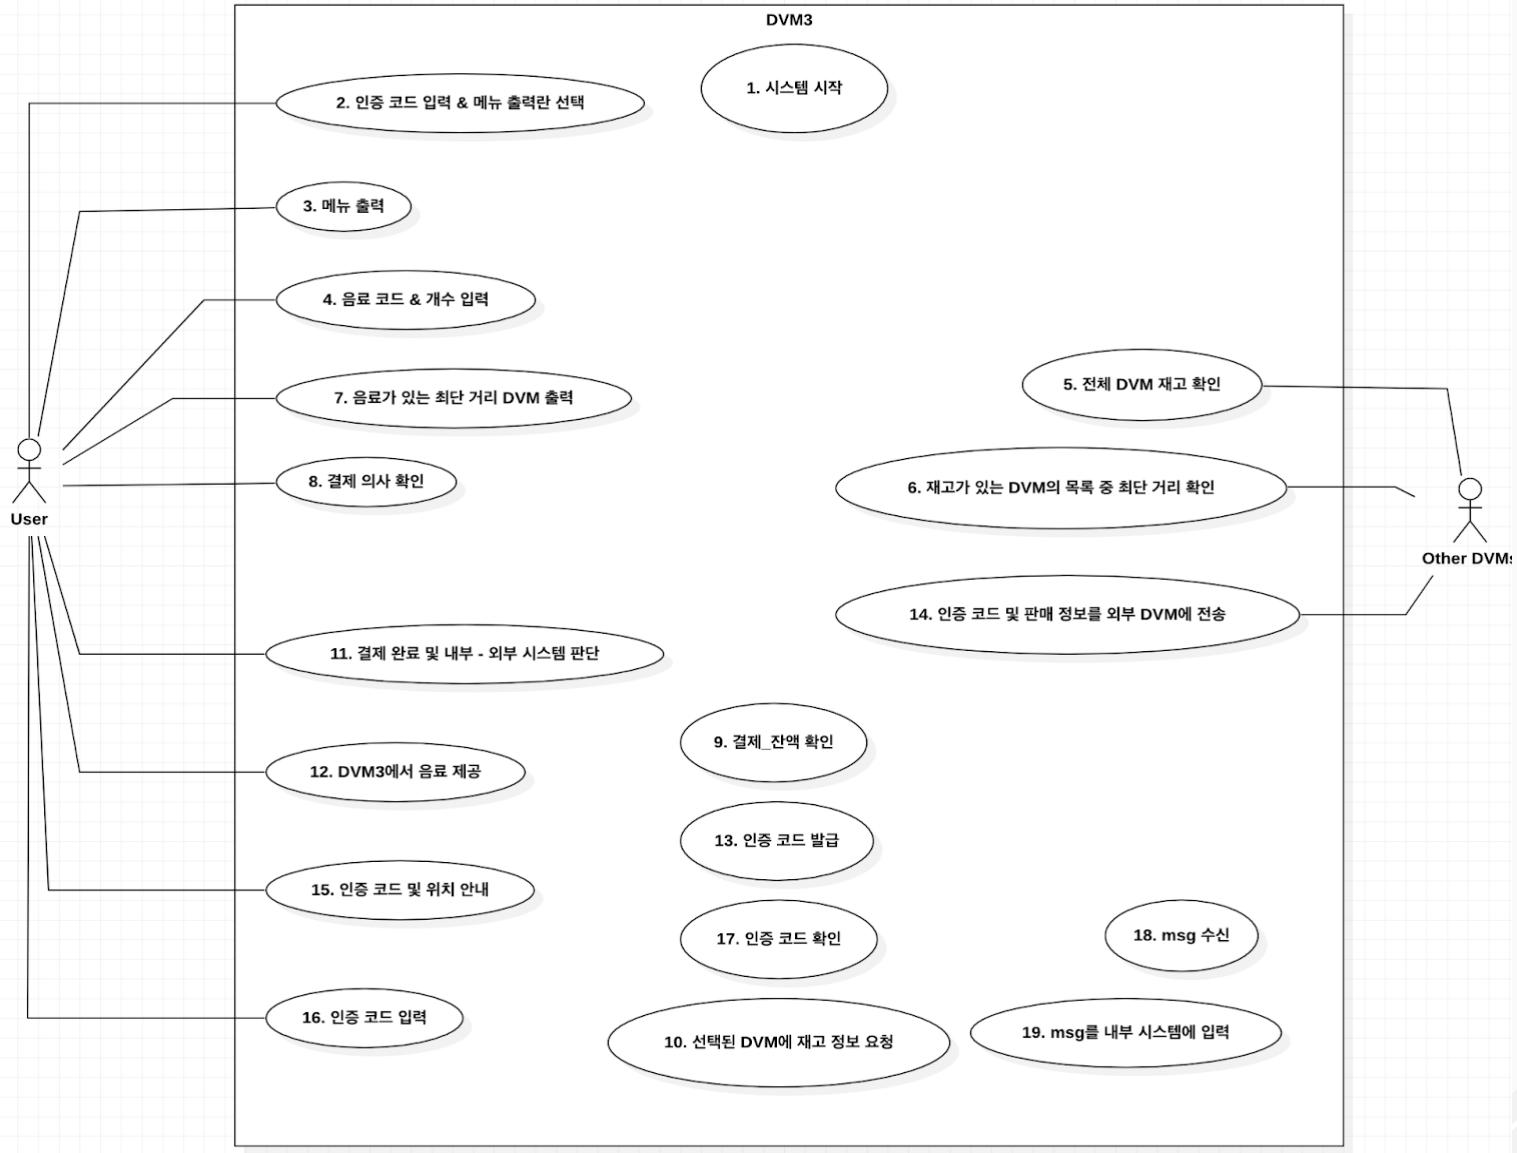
DVM3

1. 시스템 시작

2. 인증 코드 입력 & 메뉴 출력란 선택

3. 메뉴 출력

4. 음료 코드 & 개수 입력

5. 전체 DVM 재고 확인

7. 음료가 있는 최단 거리 DVM 출력

6. 재고가 있는 DVM의 목록 중 최단 거리 확인

8. 결제 의사 확인

User

Other DVMs

14. 인증 코드 및 판매 정보를 외부 DVM에 전송

11. 결제 완료 및 내부 - 외부 시스템 판단

9. 결제_잔액 확인

12. DVM3에서 음료 제공

13. 인증 코드 발급

15. 인증 코드 및 위치 안내

17. 인증 코드 확인

18. msg 수신

16. 인증 코드 입력

10. 선택된 DVM에 재고 정보 요청

19. msg를 내부 시스템에 입력